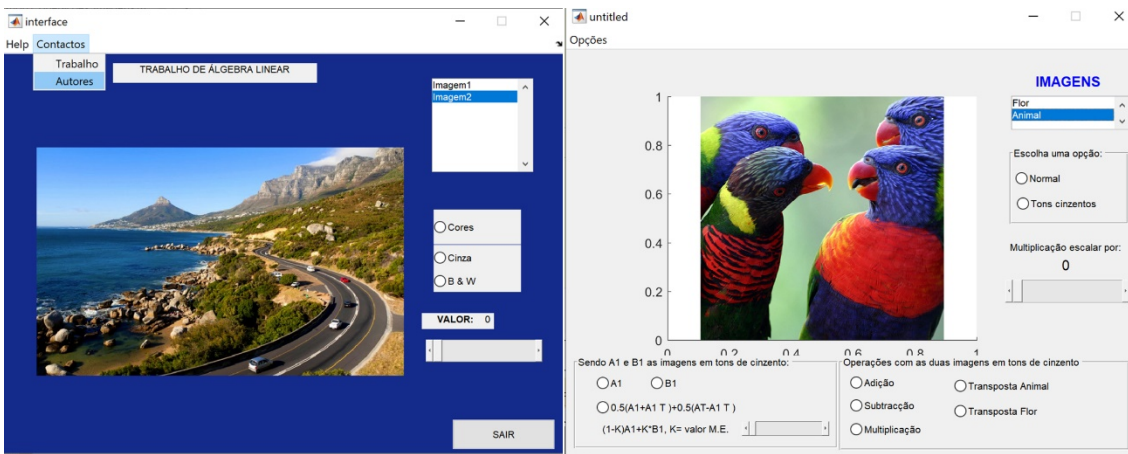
interface

Help Contactos

Trabalho
Autores

TRABALHO DE ÁLGEBRA LINEAR

Imagem1
Imagem2

Cores

Cinza

B & W

VALOR: 0

SAIR

untitled

Opções

1
0.8
0.6
0.4
0.2
0
0 0.2 0.4 0.6 0.8 1

IMAGENS

Flor
Animal

Escolha uma opção:
Normal
Tons cinzentos

Multiplicação escalar por:
0

Sendo A1 e B1 as imagens em tons de cinzento:
A1
B1
0.5(A1+A1 T )+0.5(AT-A1 T )
(1-K)A1+K*B1, K= valor M.E.

Operações com as duas imagens em tons de cinzento
Adição
Subtracção
Multiplicação
Transposta Animal
Transposta Flor